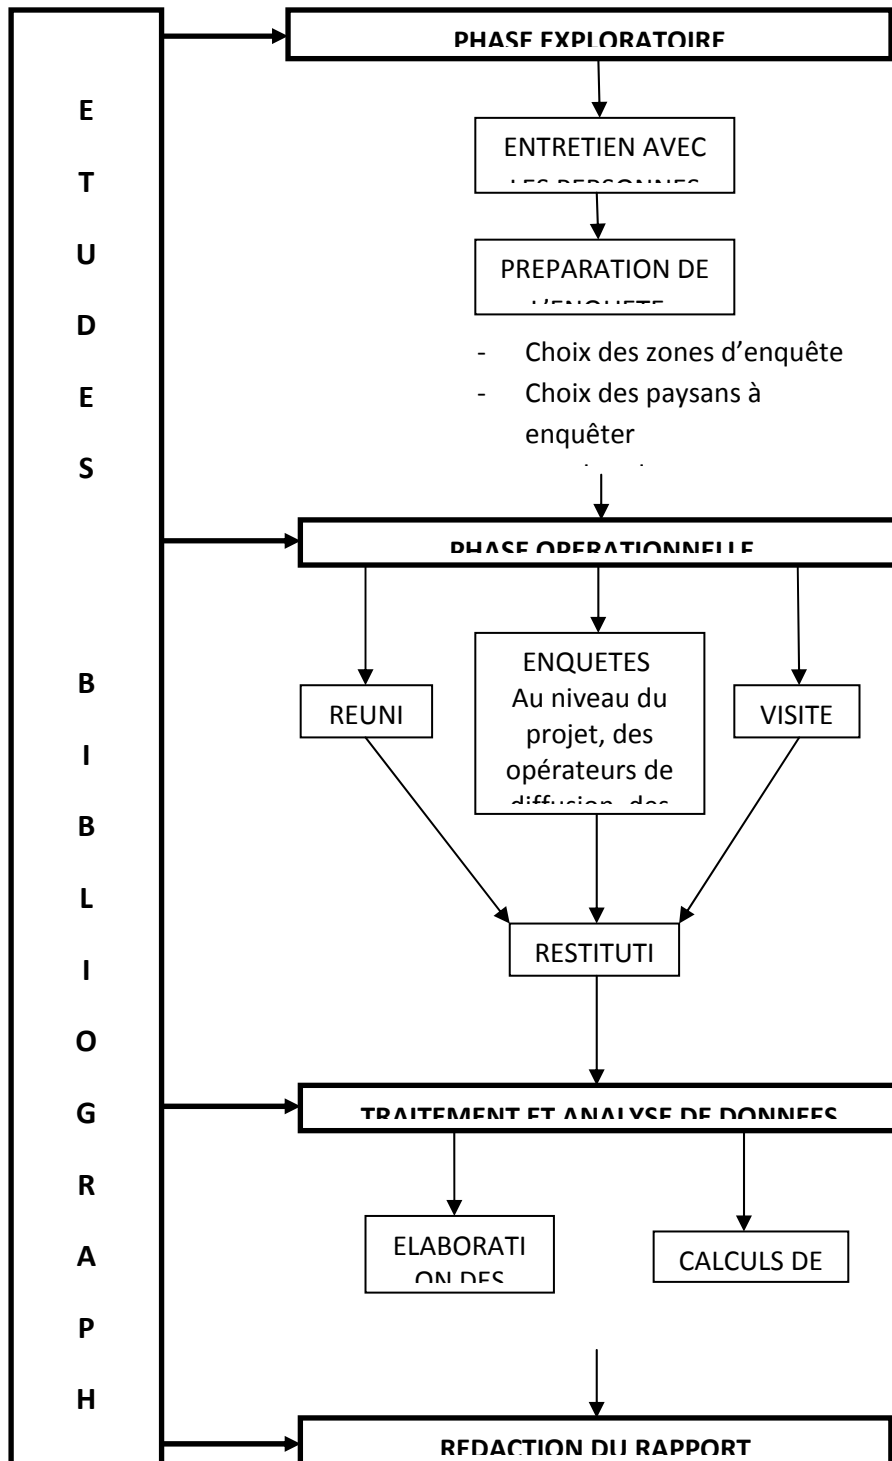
E
T
U
D
E
S

B
I
B
L
I
O
G
R
A
P
H

PHASE EXPLORATOIRE

ENTRETIEN AVEC LES PERSONNES

PREPARATION DE L'ENQUETE

- Choix des zones d'enquête
- Choix des paysans à enquêter

PHASE OPERATIONNELLE

REUNI

ENQUETES Au niveau du projet, des opérateurs de diffusion, des

VISITE

RESTITUTI

TRAITEMENT ET ANALYSE DE DONNEES

ELABORATI ON DES

CALCULS DE

REDACTION DU RAPPORT